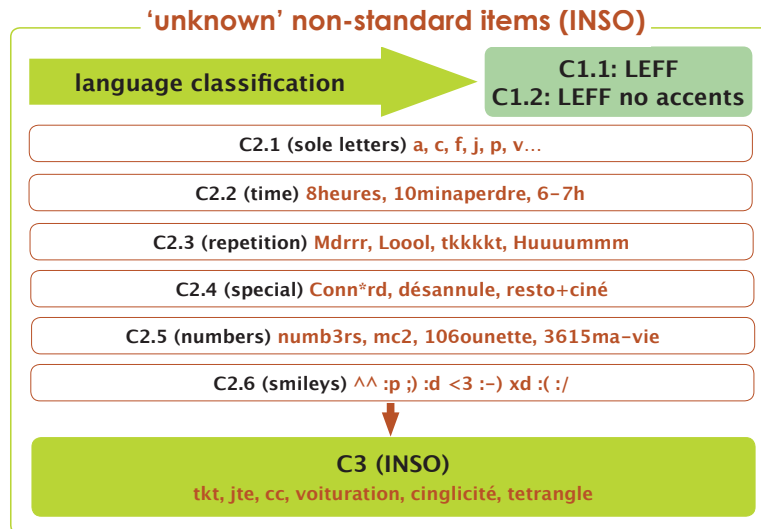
'unknown' non-standard items (INSO)

language classification

C1.1: LEFF
C1.2: LEFF no accents

C2.1 (sole letters) a, c, f, j, p, v...

C2.2 (time) 8heures, 10minaperdre, 6-7h

C2.3 (repetition) Mdrrr, Loool, tkkkkt, Huuuummm

C2.4 (special) Conn*rd, désannule, resto+ciné

C2.5 (numbers) numb3rs, mc2, 106ounette, 3615ma-vie

C2.6 (smileys) ^^ :p ;) :d <3 :-) xd :( :/

C3 (INSO)
tkt, jte, cc, voituration, cinglicité, tetrangle